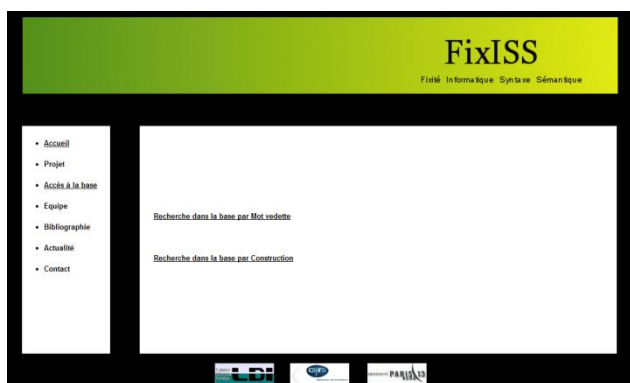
FixISS
Fixité Informatique Syntaxe Sémantique

- Accueil
- Projet
- Accès à la base
- Equipe
- Bibliographie
- Actualité
- Contact

Recherche dans la base par Mot vedette

Recherche dans la base par Construction

LDI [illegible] PARIS 13